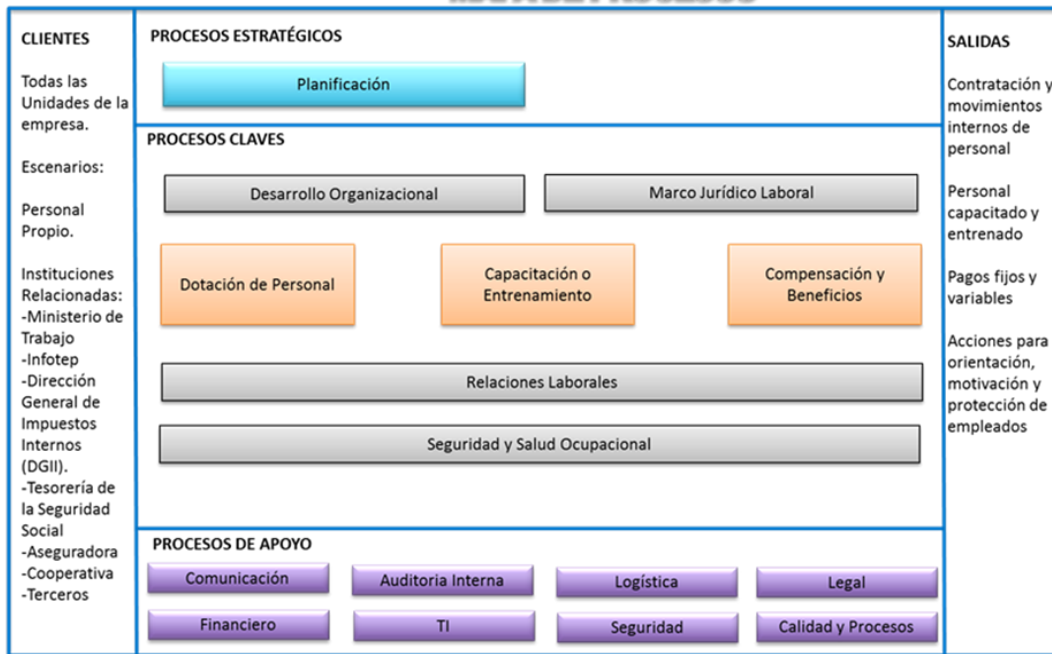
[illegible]

CLIENTES

Todas las Unidades de la empresa.

Escenarios:

Personal Propio.

Instituciones Relacionadas:
-Ministerio de Trabajo
-Infotep
-Dirección General de Impuestos Internos (DGII).
-Tesorería de la Seguridad Social
-Aseguradora
-Cooperativa
-Terceros

PROCESOS ESTRATÉGICOS

Planificación

PROCESOS CLAVES

Desarrollo Organizacional

Marco Jurídico Laboral

Dotación de Personal

Capacitación o Entrenamiento

Compensación y Beneficios

Relaciones Laborales

Seguridad y Salud Ocupacional

PROCESOS DE APOYO

Comunicación

Auditoria Interna

Logística

Legal

Financiero

TI

Seguridad

Calidad y Procesos

SALIDAS

Contratación y movimientos internos de personal

Personal capacitado y entrenado

Pagos fijos y variables

Acciones para orientación, motivación y protección de empleados